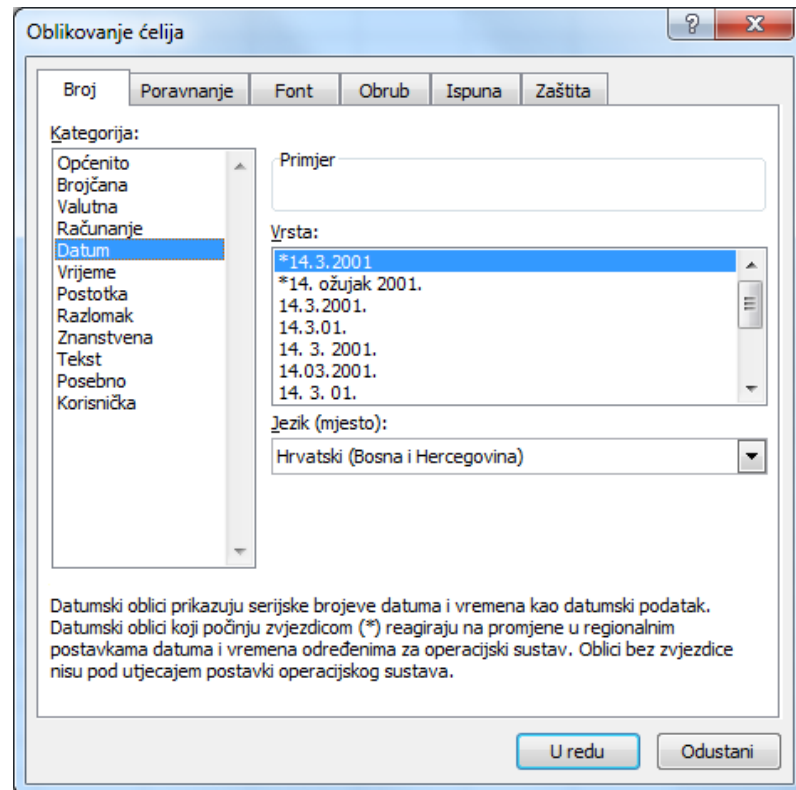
Oblikovanje ćelija

?

Broj
Poravnanje
Font
Obrub
Ispuna
Zaštita

Kategorija:

Općenito
Brojčana
Valutna
Računanje
Datum
Vrijeme
Postotka
Razlomak
Znanstvena
Tekst
Posebno
Korisnička

Primjer

Vrsta:

*14.3.2001
*14. ožujak 2001.
14.3.2001.
14.3.01.
14. 3. 2001.
14.03.2001.
14. 3. 01.

Jezik (mjesto):

Hrvatski (Bosna i Hercegovina)

Datumski oblici prikazuju serijske brojeve datuma i vremena kao datumski podatak. Datumski oblici koji počinju zvjezdicom (*) reagiraju na promjene u regionalnim postavkama datuma i vremena određenima za operacijski sustav. Oblici bez zvjezdice nisu pod utjecajem postavki operacijskog sustava.

U redu
Odustani